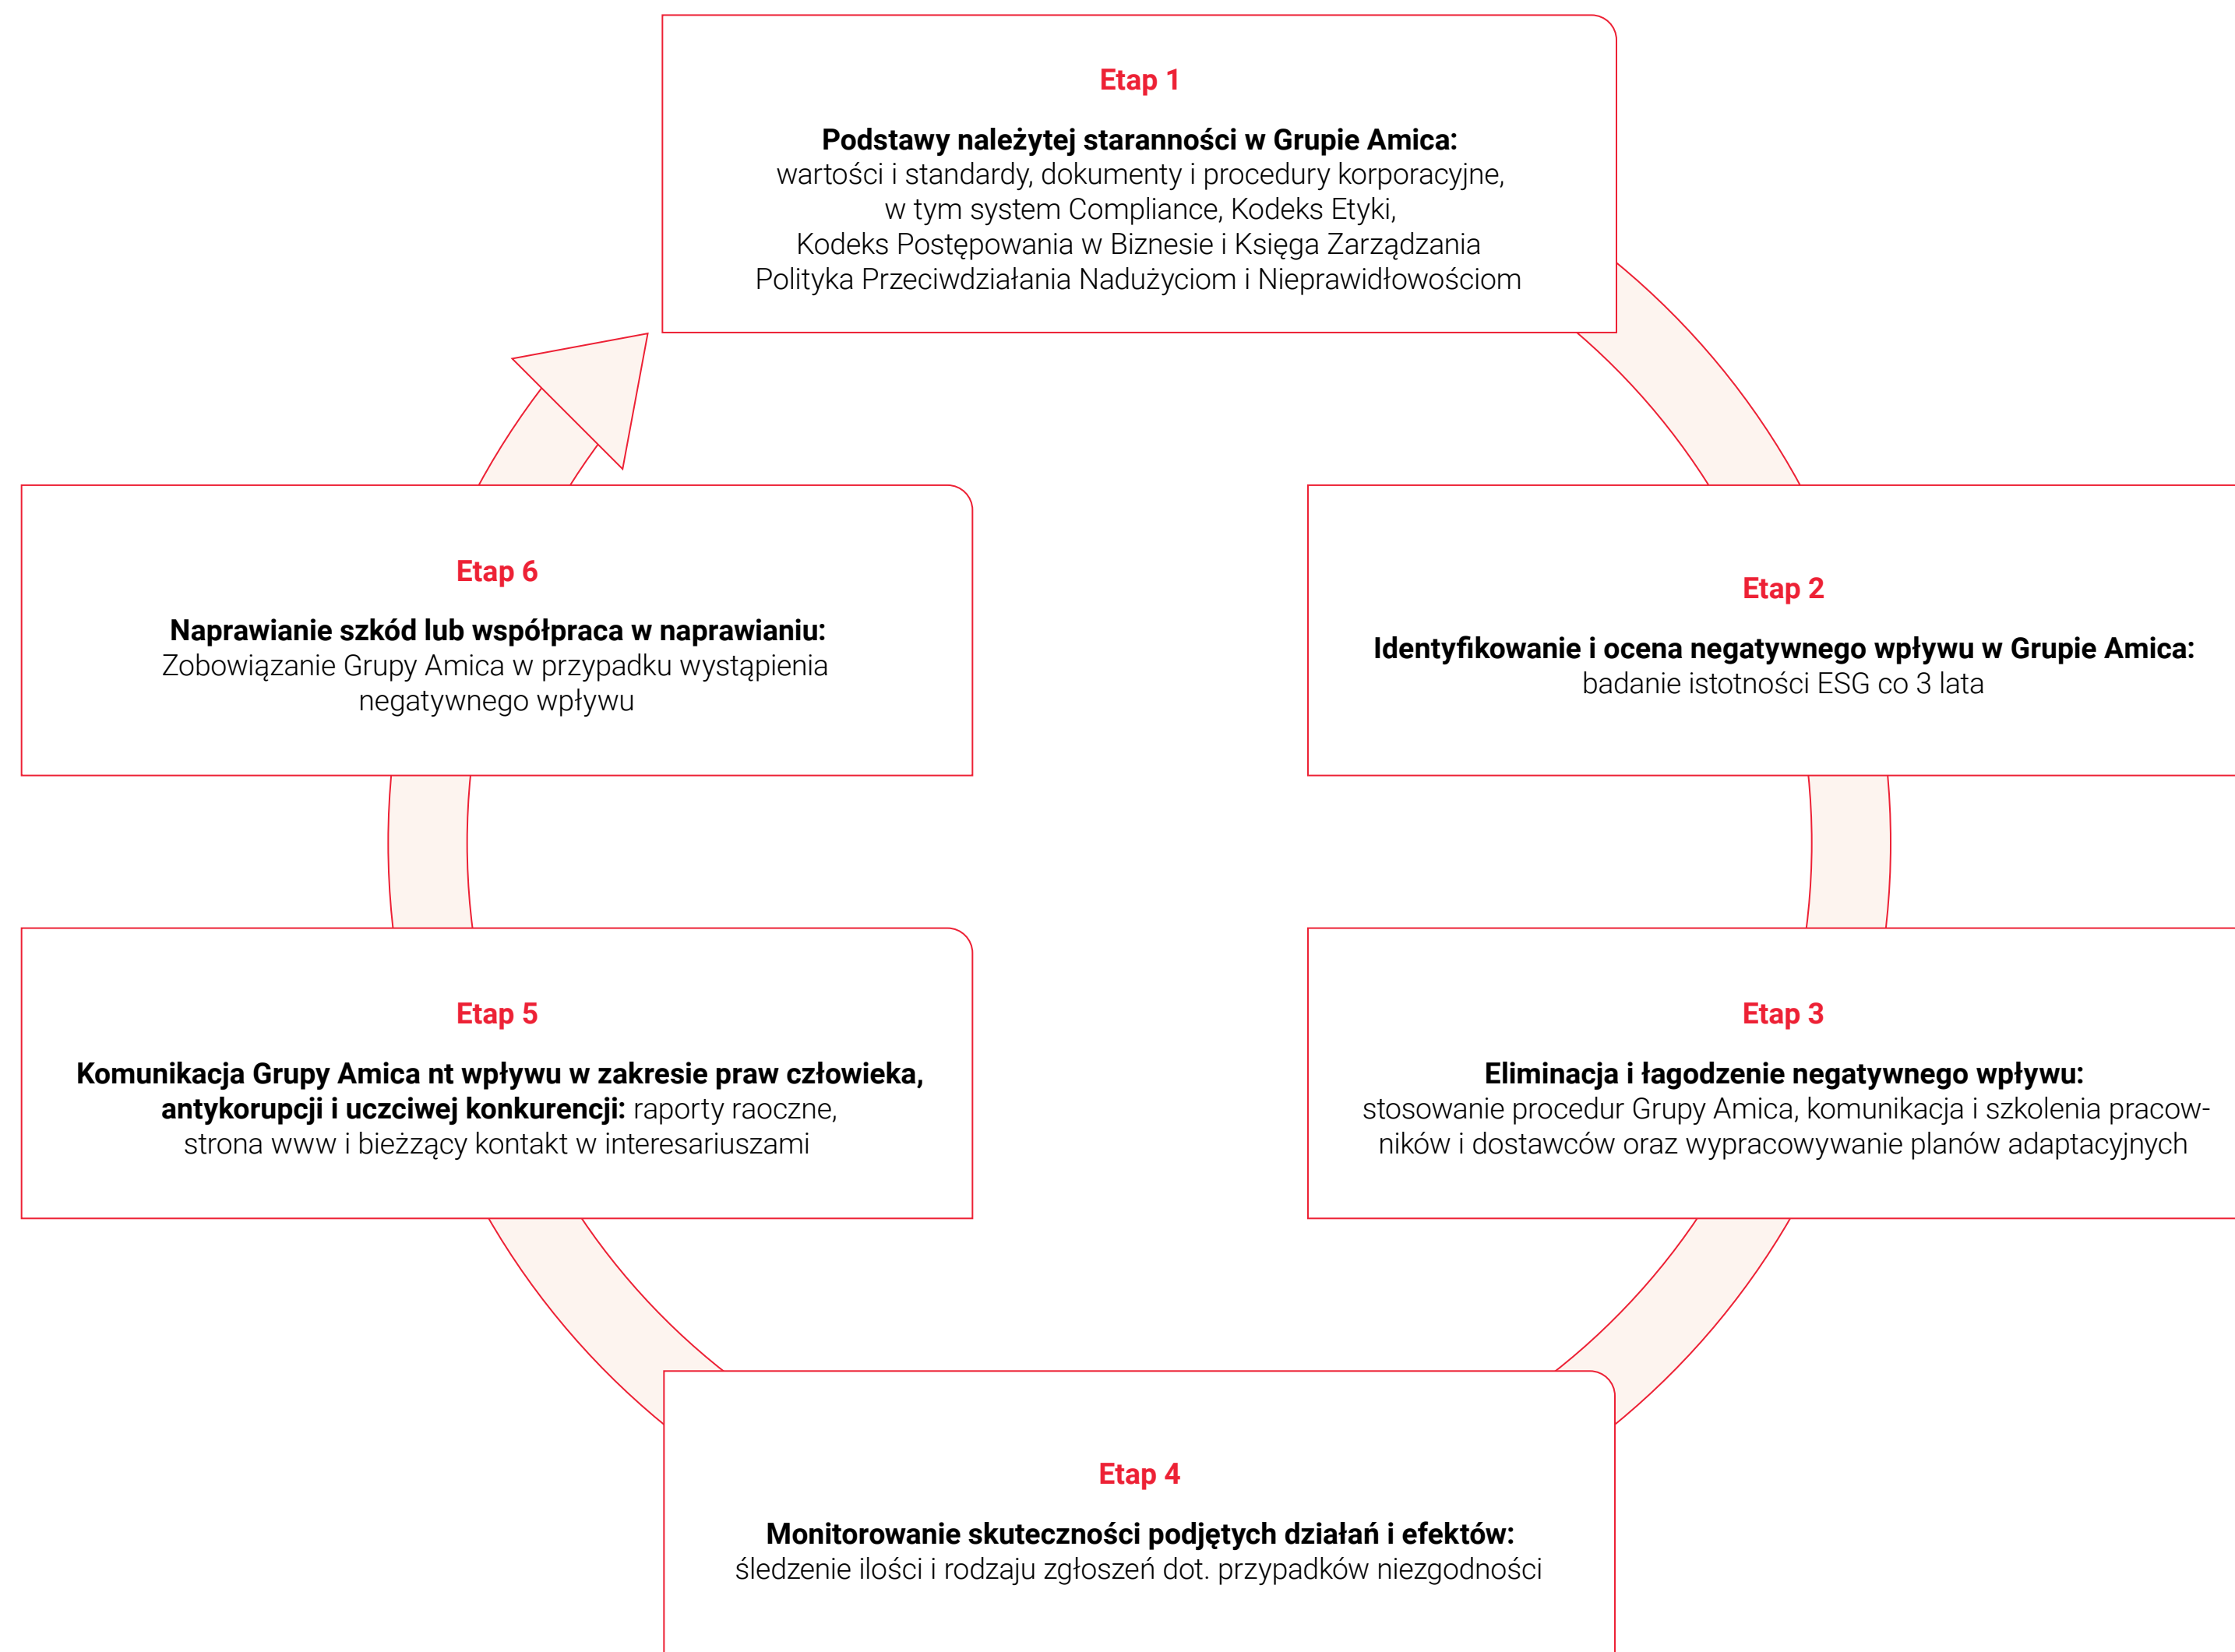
Etap 1

**Podstawy należytej staranności w Grupie Amica:** wartości i standardy, dokumenty i procedury korporacyjne, w tym system Compliance, Kodeks Etyki, Kodeks Postępowania w Biznesie i Księga Zarządzania Polityka Przeciwdziałania Nadużyciom i Nieprawidłowościom

Etap 6

**Naprawianie szkód lub współpraca w naprawianiu:** Zobowiązanie Grupy Amica w przypadku wystąpienia negatywnego wpływu

Etap 2

**Identyfikowanie i ocena negatywnego wpływu w Grupie Amica:** badanie istotności ESG co 3 lata

Etap 5

**Komunikacja Grupy Amica nt wpływu w zakresie praw człowieka, antykorupcji i uczciwej konkurencji:** raporty raoczne, strona www i bieżący kontakt w interesariuszami

Etap 3

**Eliminacja i łagodzenie negatywnego wpływu:** stosowanie procedur Grupy Amica, komunikacja i szkolenia pracowników i dostawców oraz wypracowywanie planów adaptacyjnych

Etap 4

**Monitorowanie skuteczności podjętych działań i efektów:** śledzenie ilości i rodzaju zgłoszeń dot. przypadków niezgodności